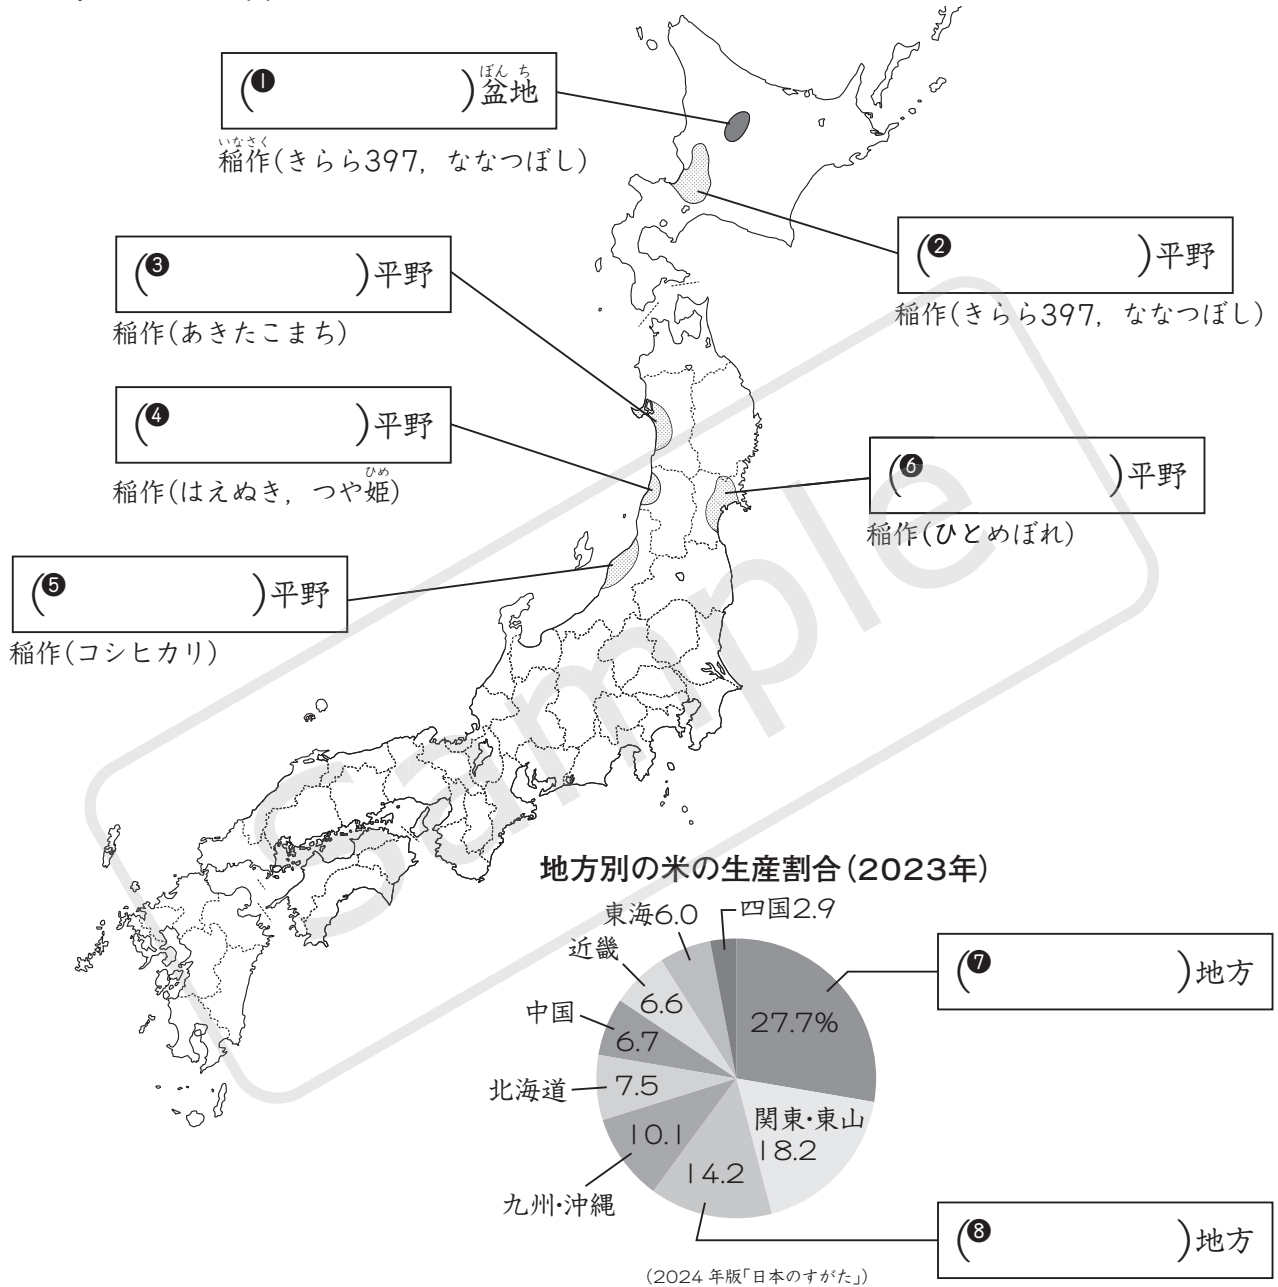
(❶ )盆地（ぼんち）
稲作（いなさく）(きらら397，ななつぼし)

(❷ )平野
稲作(きらら397，ななつぼし)

(❸ )平野
稲作(あきたこまち)

(❹ )平野
稲作(はえぬき，つや姫（ひめ）)

(❻ )平野
稲作(ひとめぼれ)

(❺ )平野
稲作(コシヒカリ)

Sample

地方別の米の生産割合(2023年)

東海6.0
四国2.9
近畿 6.6
中国 6.7
北海道 7.5
10.1
九州・沖縄
14.2
27.7%
関東・東山 18.2

(❼ )地方

(❽ )地方

(2024年版「日本のすがた」)